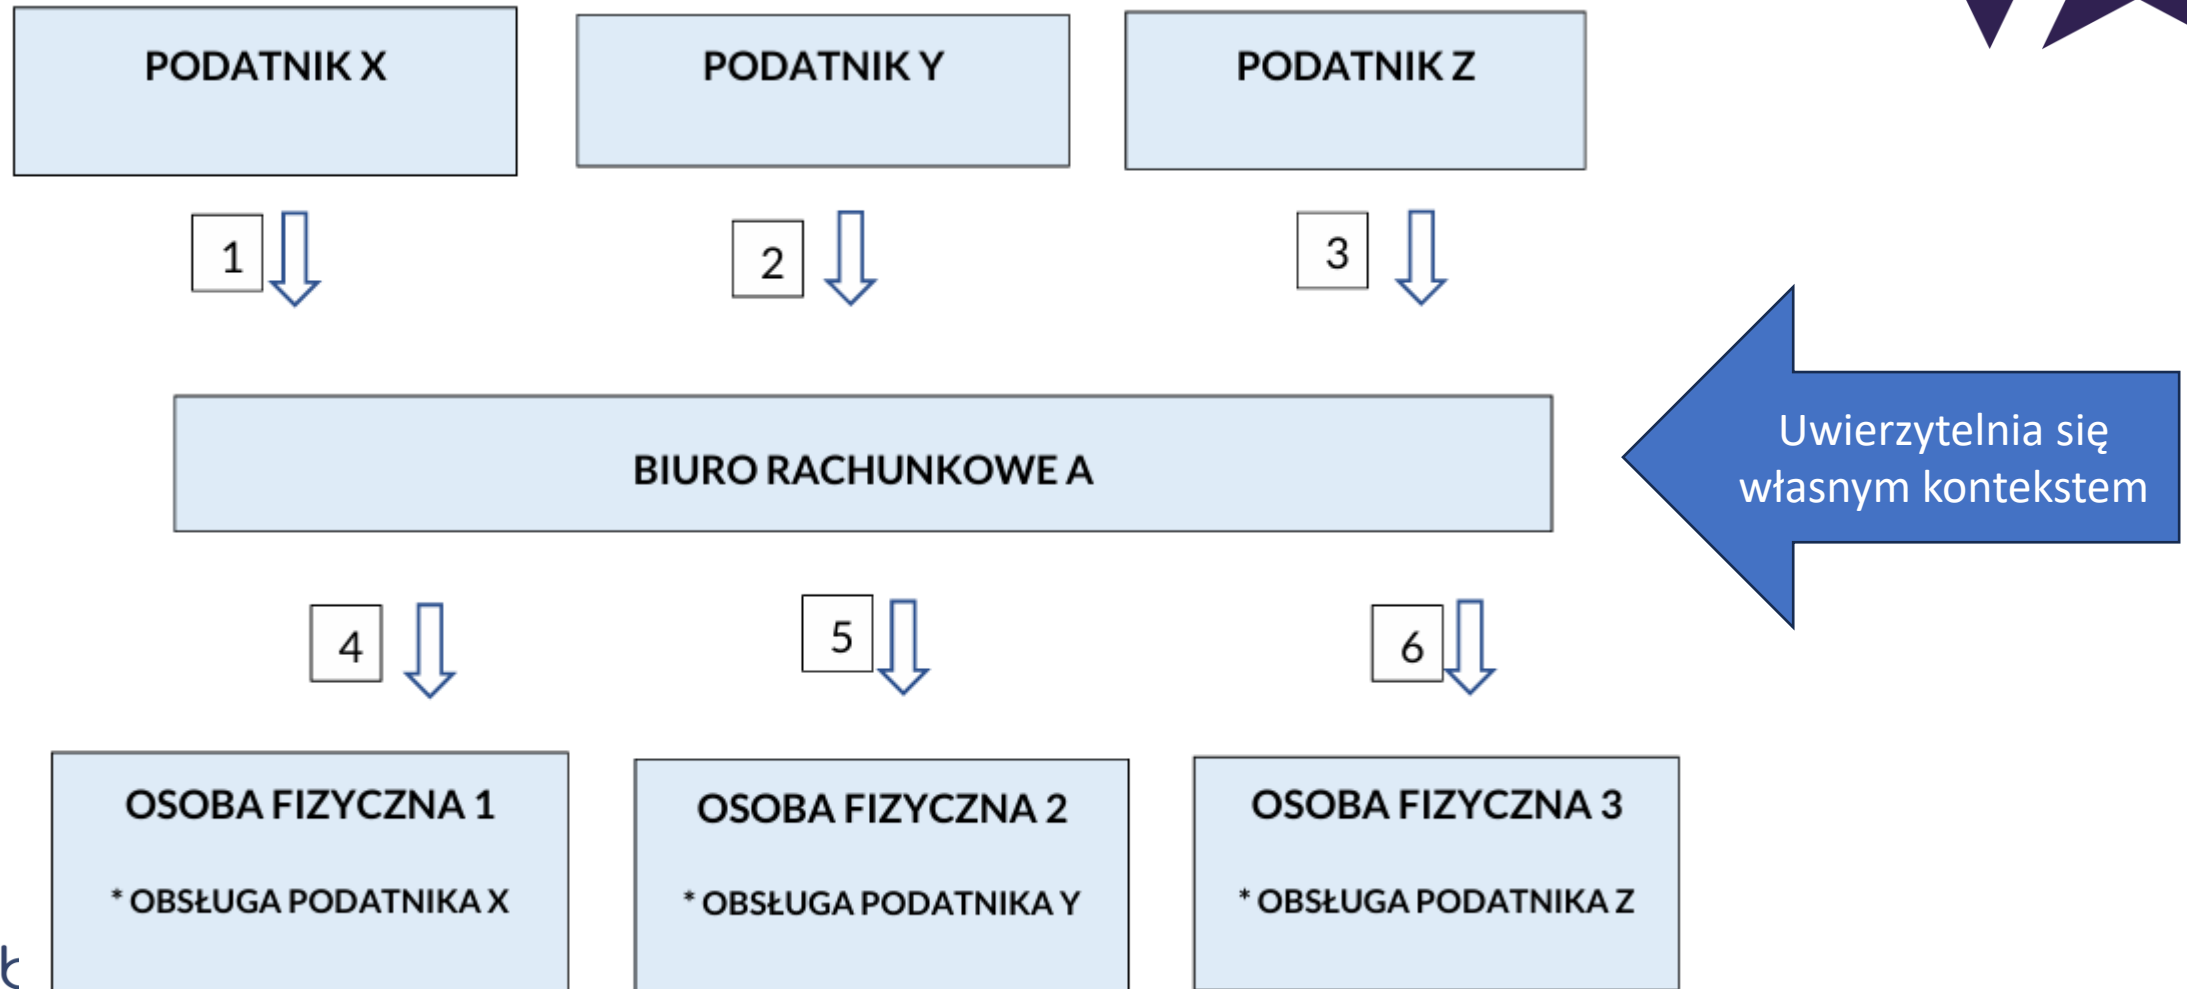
PODATNIK X

PODATNIK Y

PODATNIK Z

1

2

3

BIURO RACHUNKOWE A

Uwierzytelnia się własnym kontekstem

4

5

6

OSOBA FIZYCZNA 1

* OBSŁUGA PODATNIKA X

OSOBA FIZYCZNA 2

* OBSŁUGA PODATNIKA Y

OSOBA FIZYCZNA 3

* OBSŁUGA PODATNIKA Z